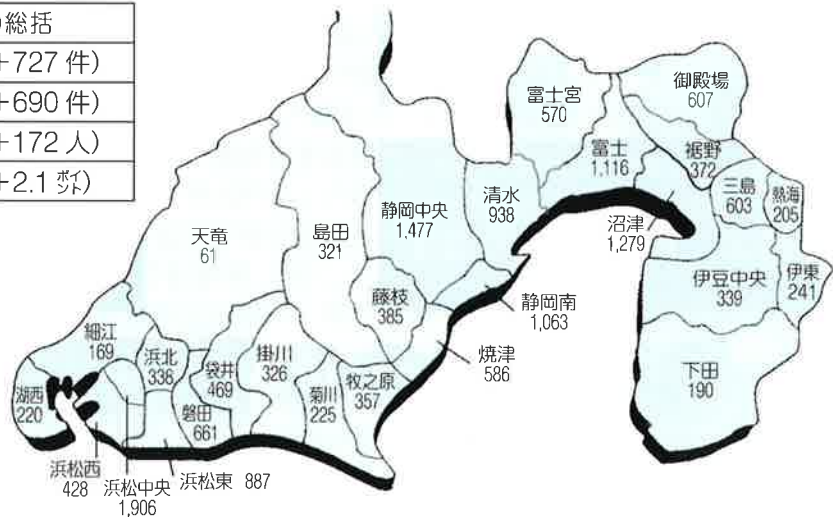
総括
+727 件)
+690 件)
+172 人)
+2.1 ポイント)

富士宮
570

御殿場
607

富士
1,116

裾野
372

三島
603

熱海
205

清水
938

沼津
1,279

天竜
61

島田
321

静岡中央
1,477

伊豆中央
339

伊東
241

藤枝
385

静岡南
1,063

細江
169

浜北
338

袋井
469

掛川
326

焼津
586

下田
190

湖西
220

菊川
225

牧之原
357

磐田
661

浜松西
428

浜松中央
1,906

浜松東 887